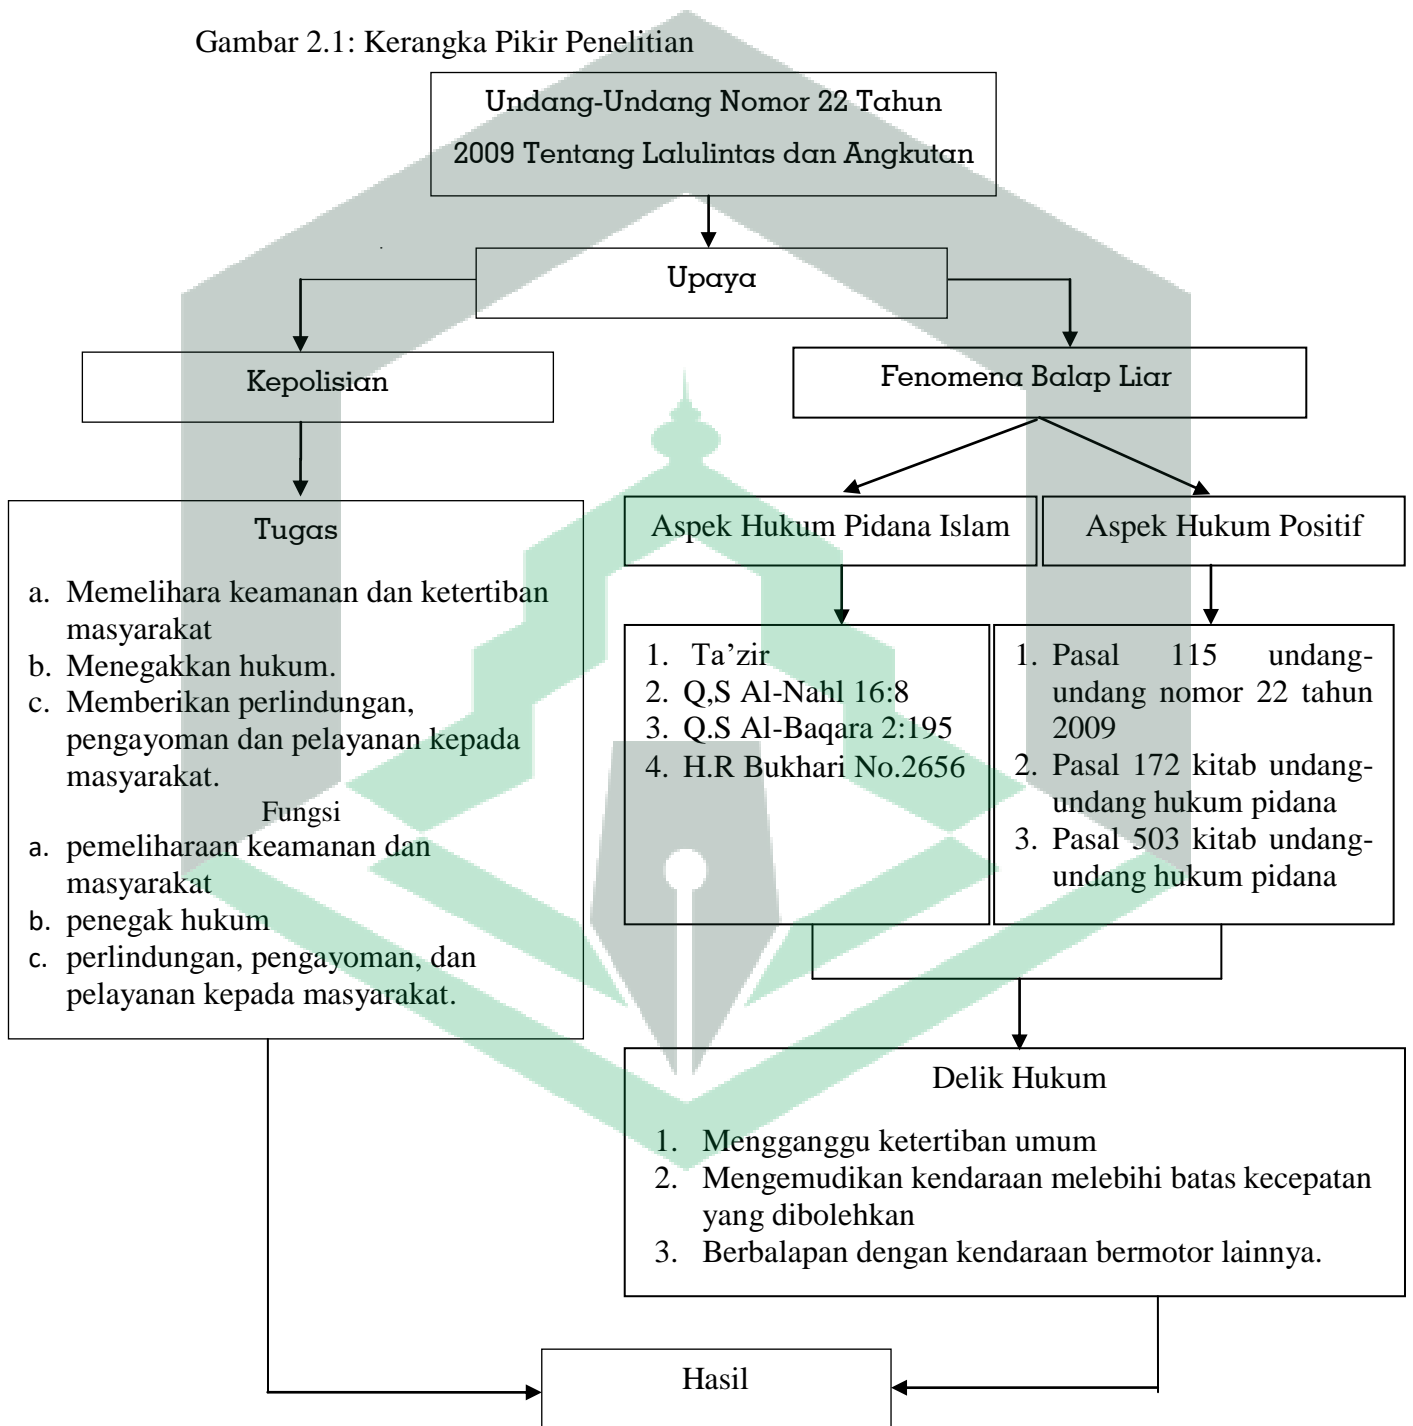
Gambar 2.1: Kerangka Pikir Penelitian

Undang-Undang Nomor 22 Tahun 2009 Tentang Lalulintas dan Angkutan

Upaya

Kepolisian

Fenomena Balap Liar

Tugas

a. Memelihara keamanan dan ketertiban masyarakat
b. Menegakkan hukum.
c. Memberikan perlindungan, pengayoman dan pelayanan kepada masyarakat.

Fungsi

a. pemeliharaan keamanan dan masyarakat
b. penegak hukum
c. perlindungan, pengayoman, dan pelayanan kepada masyarakat.

Aspek Hukum Pidana Islam

Aspek Hukum Positif

1. Ta'zir
2. Q,S Al-Nahl 16:8
3. Q.S Al-Baqara 2:195
4. H.R Bukhari No.2656

1. Pasal 115 undang-undang nomor 22 tahun 2009
2. Pasal 172 kitab undang-undang hukum pidana
3. Pasal 503 kitab undang-undang hukum pidana

Delik Hukum

1. Mengganggu ketertiban umum
2. Mengemudikan kendaraan melebihi batas kecepatan yang dibolehkan
3. Berbalapan dengan kendaraan bermotor lainnya.

Hasil